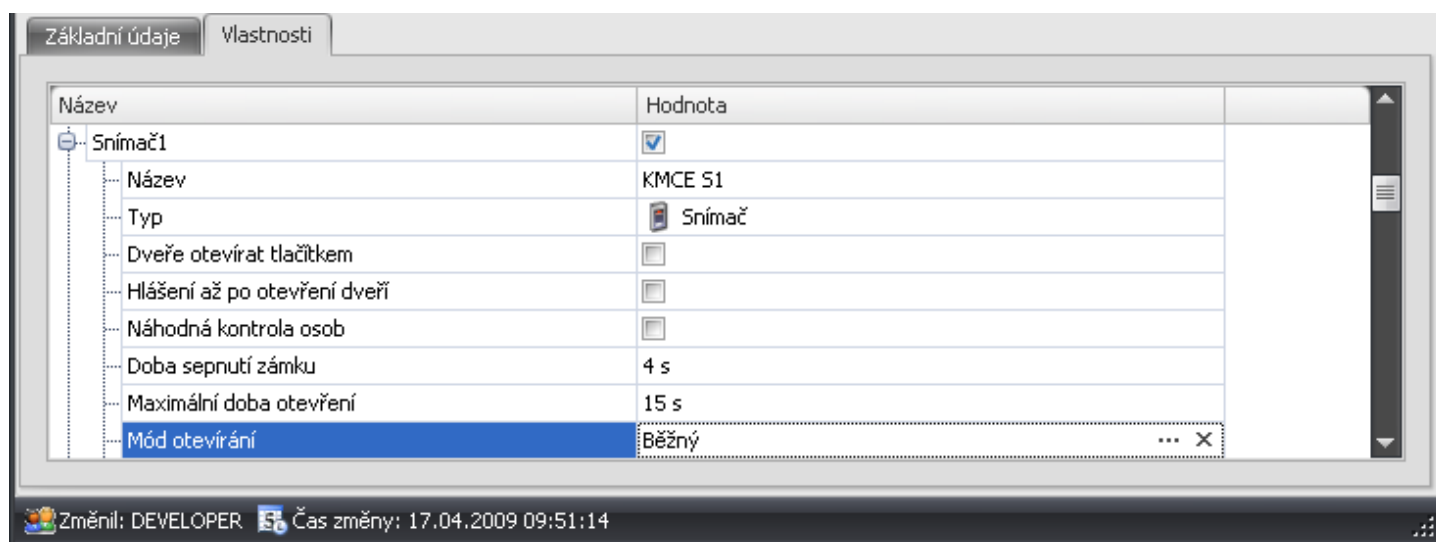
Základní údaje | Vlastnosti

| Název | Hodnota |
|---|---|
| Snímač1 | ☑ |
| Název | KMCE S1 |
| Typ | Snímač |
| Dveře otevírat tlačítkem | ☐ |
| Hlášení až po otevření dveří | ☐ |
| Náhodná kontrola osob | ☐ |
| Doba sepnutí zámku | 4 s |
| Maximální doba otevření | 15 s |
| Mód otevírání | Běžný ... ✕ |

Změnil: DEVELOPER Čas změny: 17.04.2009 09:51:14